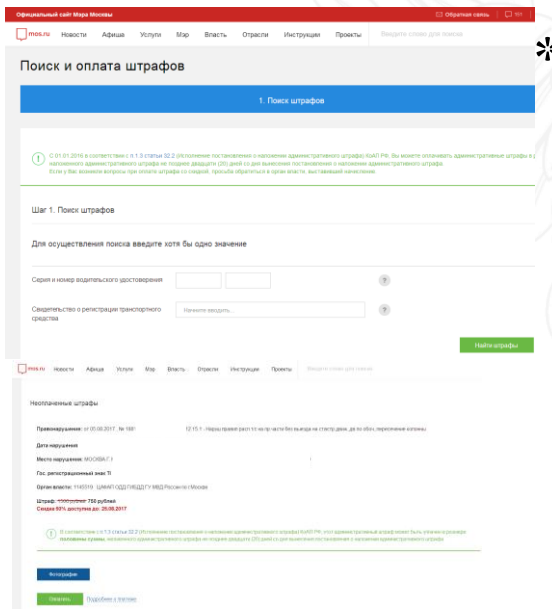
Официальный сайт Мэра Москвы

Обратная связь

mos.ru Новости Афиша Услуги Мэр Власть Отрасли Инструкции Проекты Введите слово для поиска

Поиск и оплата штрафов

1. Поиск штрафов

С 01.01.2016 в соответствии с ч.1.3 статьи 32.2 (исполнение постановления о наложении административного штрафа) КоАП РФ. Вы можете оплачивать административные штрафы в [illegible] наложения административного штрафа не позднее двадцати (20) дней со дня вынесения постановления о наложении административного штрафа. Если у Вас возникли вопросы при оплате штрафа со скидкой, просьба обратиться в орган власти, выставивший начисление.

Шаг 1. Поиск штрафов

Для осуществления поиска введите хотя бы одно значение

Серия и номер водительского удостоверения

Свидетельство о регистрации транспортного средства

Начните вводить...

Найти штрафы

mos.ru Новости Афиша Услуги Мэр Власть Отрасли Инструкции Проекты Введите слово для поиска

Неоплаченные штрафы

Правонарушение: от 05.08.2017, № 188 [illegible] 12.15.1 - Наруш правил расп ТС на пр части без выезда на стор.пр движ, до по обоч, пересечение колонны

Дата нарушения

Место нарушения: МОСКВА Г. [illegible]

Гос. регистрационный знак ТС

Орган власти: 1145519 ЦАФАП ОДД ГИБДД ГУ МВД России по г.Москве

Штраф: 1500 рублей 750 рублей
Скидка 50% доступна до: 26.08.2017

В соответствии с ч.1.3 статьи 32.2 (Исполнение постановления о наложении административного штрафа) КоАП РФ, этот административный штраф может быть оплачен в размере половины суммы, наложенного административного штрафа не позднее двадцати (20) дней со дня вынесения постановления о наложении административного штрафа.

Фотографии

Оплатить Подробнее о платеже